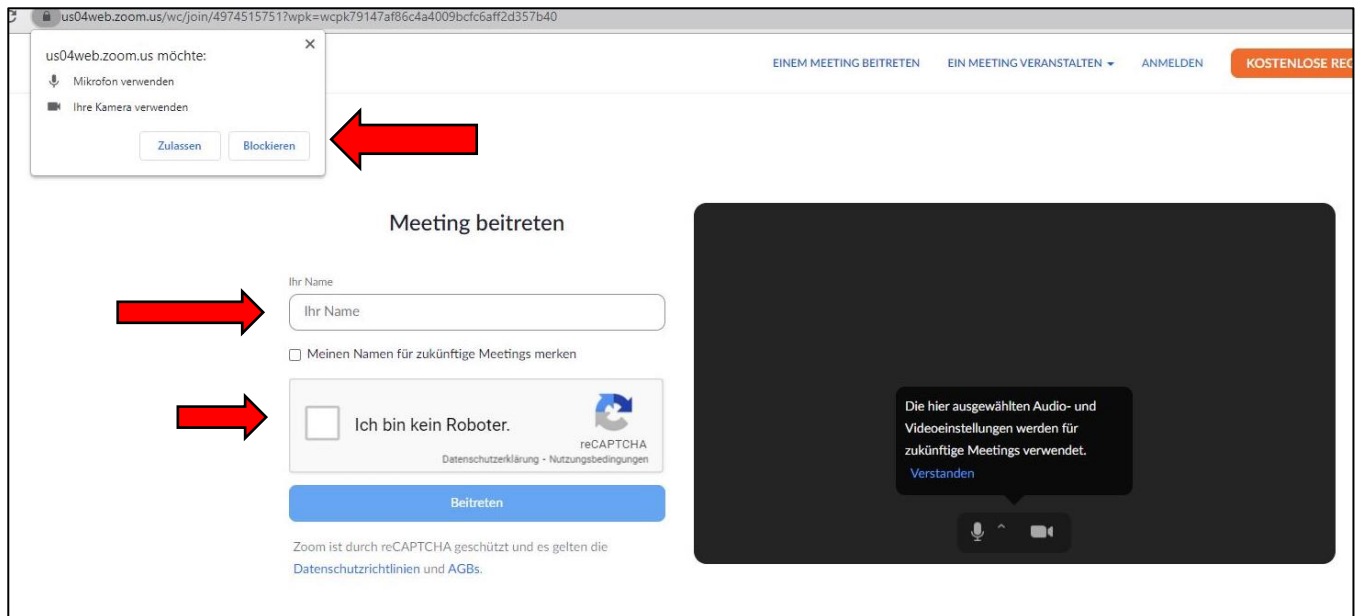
us04web.zoom.us/wc/join/4974515751?wpk=wcpk79147af86c4a4009bcfc6aff2d357b40

us04web.zoom.us möchte:
Mikrofon verwenden
Ihre Kamera verwenden
Zulassen Blockieren

EINEM MEETING BEITRETEN EIN MEETING VERANSTALTEN ANMELDEN KOSTENLOSE REG

Meeting beitreten

Ihr Name
Ihr Name

Meinen Namen für zukünftige Meetings merken

Ich bin kein Roboter.
reCAPTCHA
Datenschutzerklärung - Nutzungsbedingungen

Beitreten

Zoom ist durch reCAPTCHA geschützt und es gelten die Datenschutzrichtlinien und AGBs.

Die hier ausgewählten Audio- und Videoeinstellungen werden für zukünftige Meetings verwendet.
Verstanden